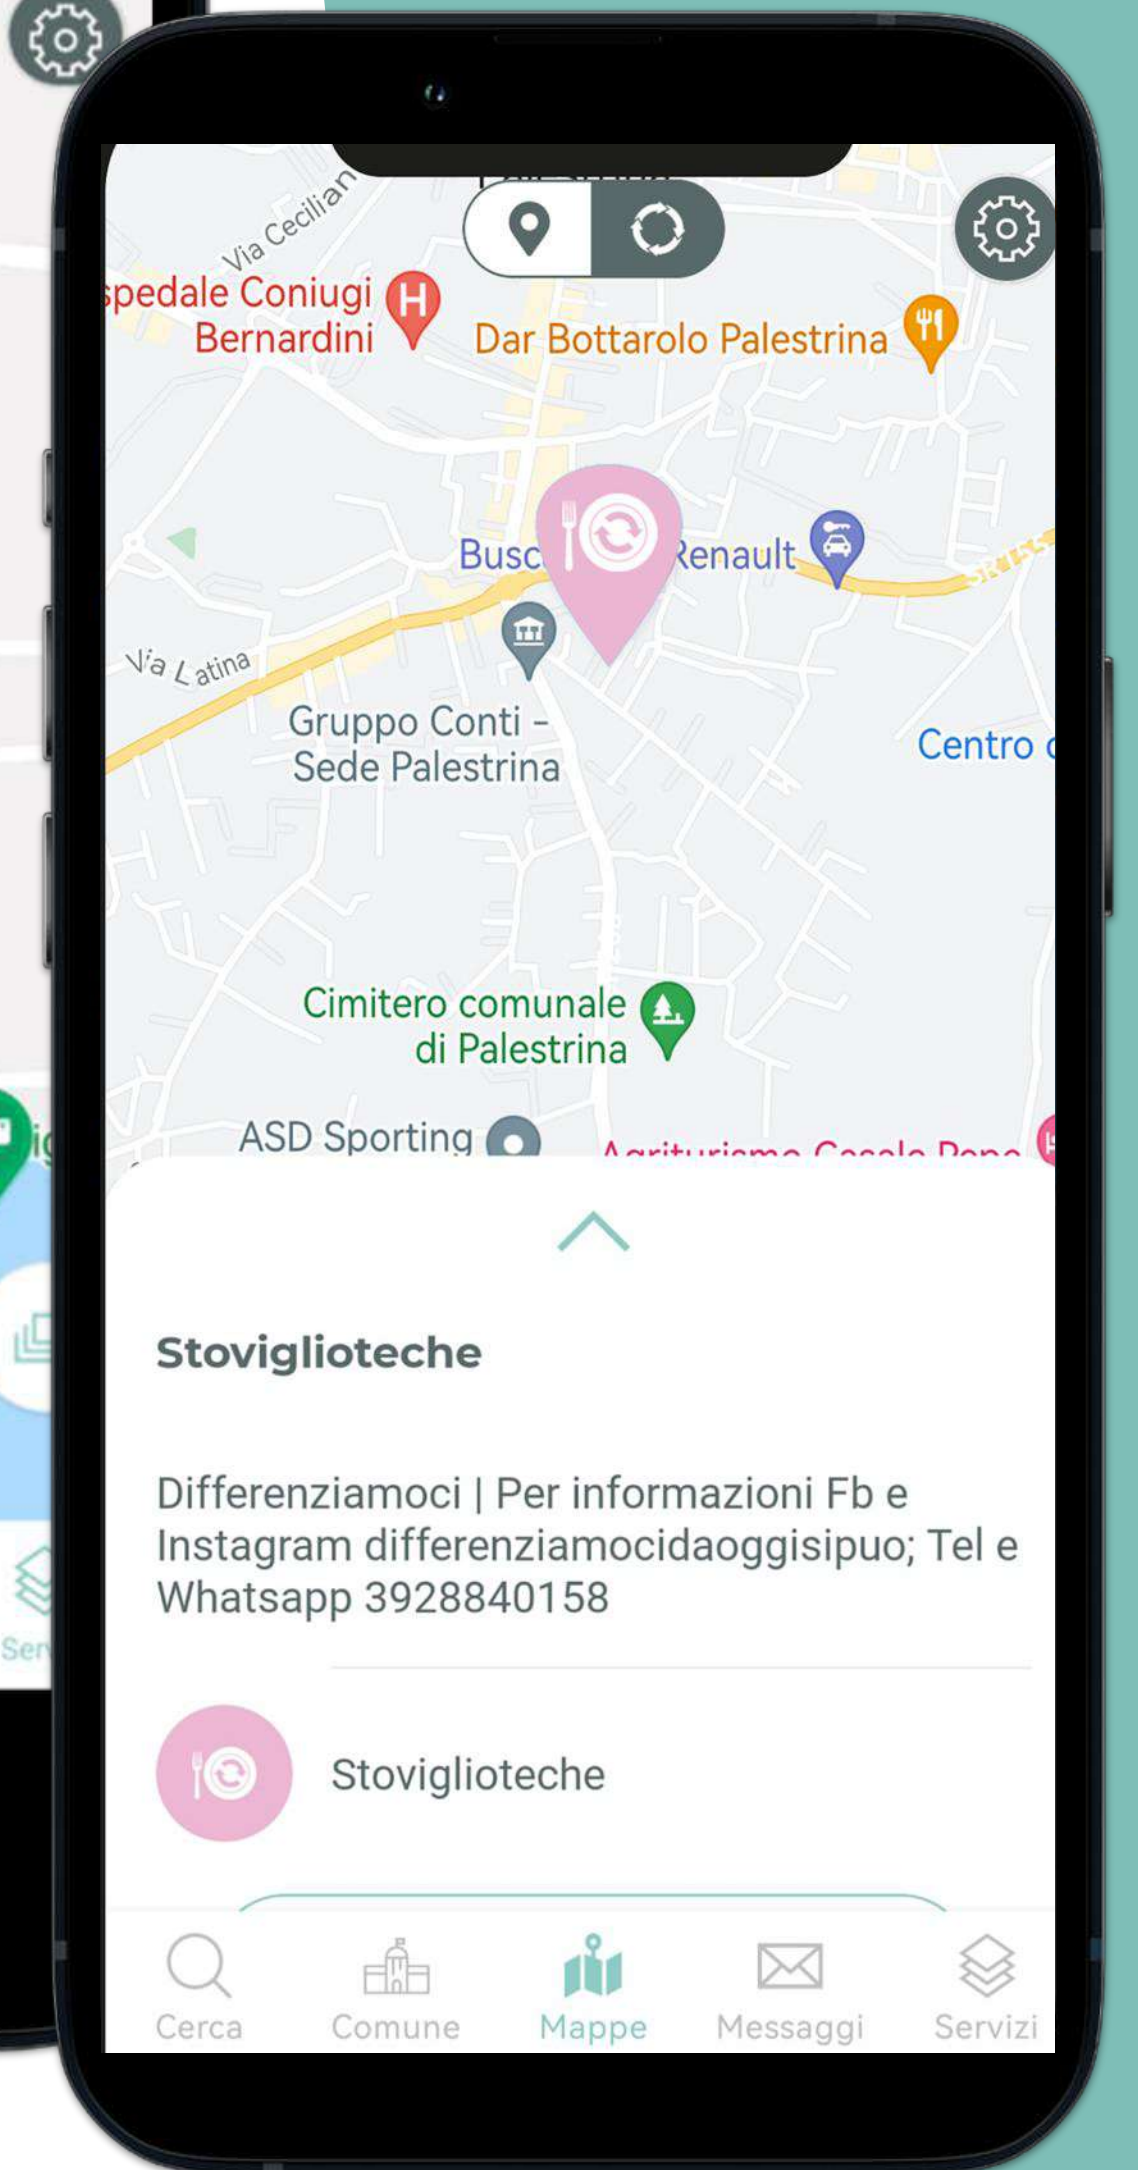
Via Cecilian
spedale Coniugi Bernardini
Dar Bottarolo Palestrina
Busc
Renault
Via Latina
Gruppo Conti - Sede Palestrina
Centro
Cimitero comunale di Palestrina
ASD Sporting
Agriturismo Casale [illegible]

Stoviglioteche

Differenziamoci | Per informazioni Fb e Instagram differenziamocidaoggisipuo; Tel e Whatsapp 3928840158

Stoviglioteche

Cerca
Comune
Mappe
Messaggi
Servizi

Ser